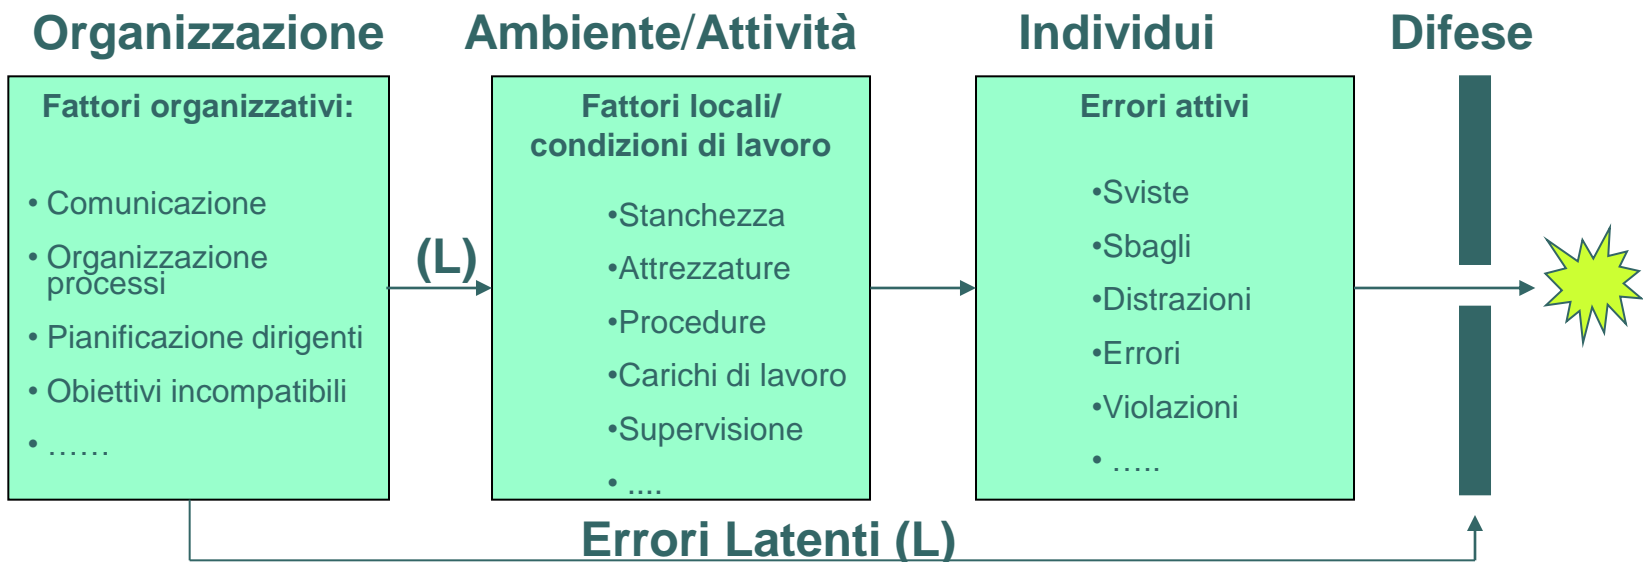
Organizzazione

Fattori organizzativi:

• Comunicazione
• Organizzazione processi
• Pianificazione dirigenti
• Obiettivi incompatibili
• ……

(L)

Ambiente/Attività

Fattori locali/ condizioni di lavoro

•Stanchezza
•Attrezzature
•Procedure
•Carichi di lavoro
•Supervisione
• ….

Individui

Errori attivi

•Sviste
•Sbagli
•Distrazioni
•Errori
•Violazioni
• …..

Difese

Errori Latenti (L)